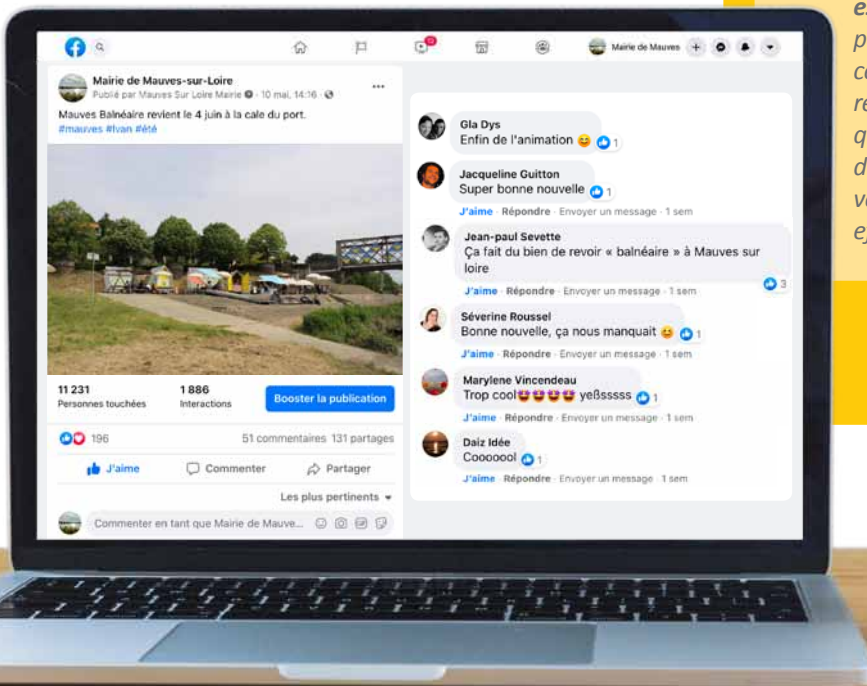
Mairie de Mauves

Mairie de Mauves-sur-Loire
Publié par Mauves Sur Loire Mairie · 10 mai, 14:16 ·

Mauves Balnéaire revient le 4 juin à la cale du port.
#mauves #lvan #été

11 231
Personnes touchées

1 886
Interactions

Booster la publication

196

51 commentaires 131 partages

J'aime

Commenter

Partager

Les plus pertinents

Commenter en tant que Mairie de Mauve...

Gla Dys
Enfin de l'animation 😄 1

Jacqueline Guitton
Super bonne nouvelle 1
J'aime · Répondre · Envoyer un message · 1 sem

Jean-paul Sevette
Ça fait du bien de revoir « balnéaire » à Mauves sur loire
3
J'aime · Répondre · Envoyer un message · 1 sem

Séverine Roussel
Bonne nouvelle, ça nous manquait 😄 1
J'aime · Répondre · Envoyer un message · 1 sem

Marylene Vincendeau
Trop cool😍😍😍😍 yeßsssss 1
J'aime · Répondre · Envoyer un message · 1 sem

Daiz Idée
Coooooo! 1
J'aime · Répondre · Envoyer un message · 1 sem

e
p
c
r
q
d
v
e